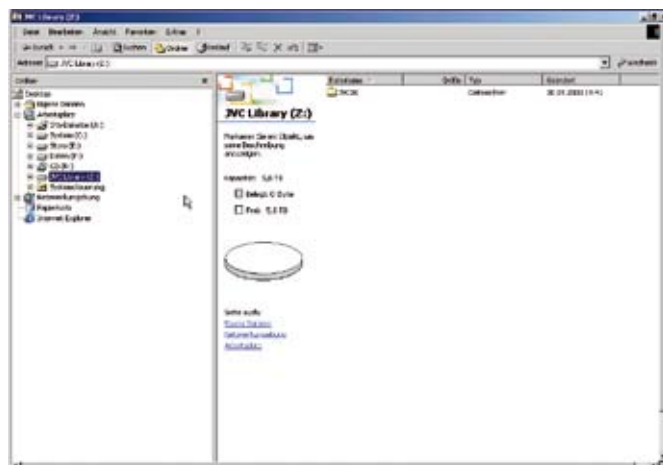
JVC Library (Z:)

Datei Bearbeiten Ansicht Favoriten Extras ?

Zurück Suchen Ordner Verlauf

Adresse JVC Library (Z:) Wechseln zu

Ordner

Desktop
Eigene Dateien
Arbeitsplatz
3½-Diskette (A:)
System (C:)
Store (D:)
Daten (F:)
CD (H:)
JVC Library (Z:)
Systemsteuerung
Netzwerkumgebung
Papierkorb
Internet Explorer

| Name | Größe | Typ | Geändert |
|---|---|---|---|
| JVCBI | | Dateiordner | 30.01.2003 10:41 |

JVC Library (Z:)

Markieren Sie ein Objekt, um seine Beschreibung anzuzeigen.

Kapazität: 5,8 TB

Belegt: 0 Byte

Frei: 5,8 TB

Siehe auch:
Eigene Dateien
Netzwerkumgebung
Arbeitsplatz